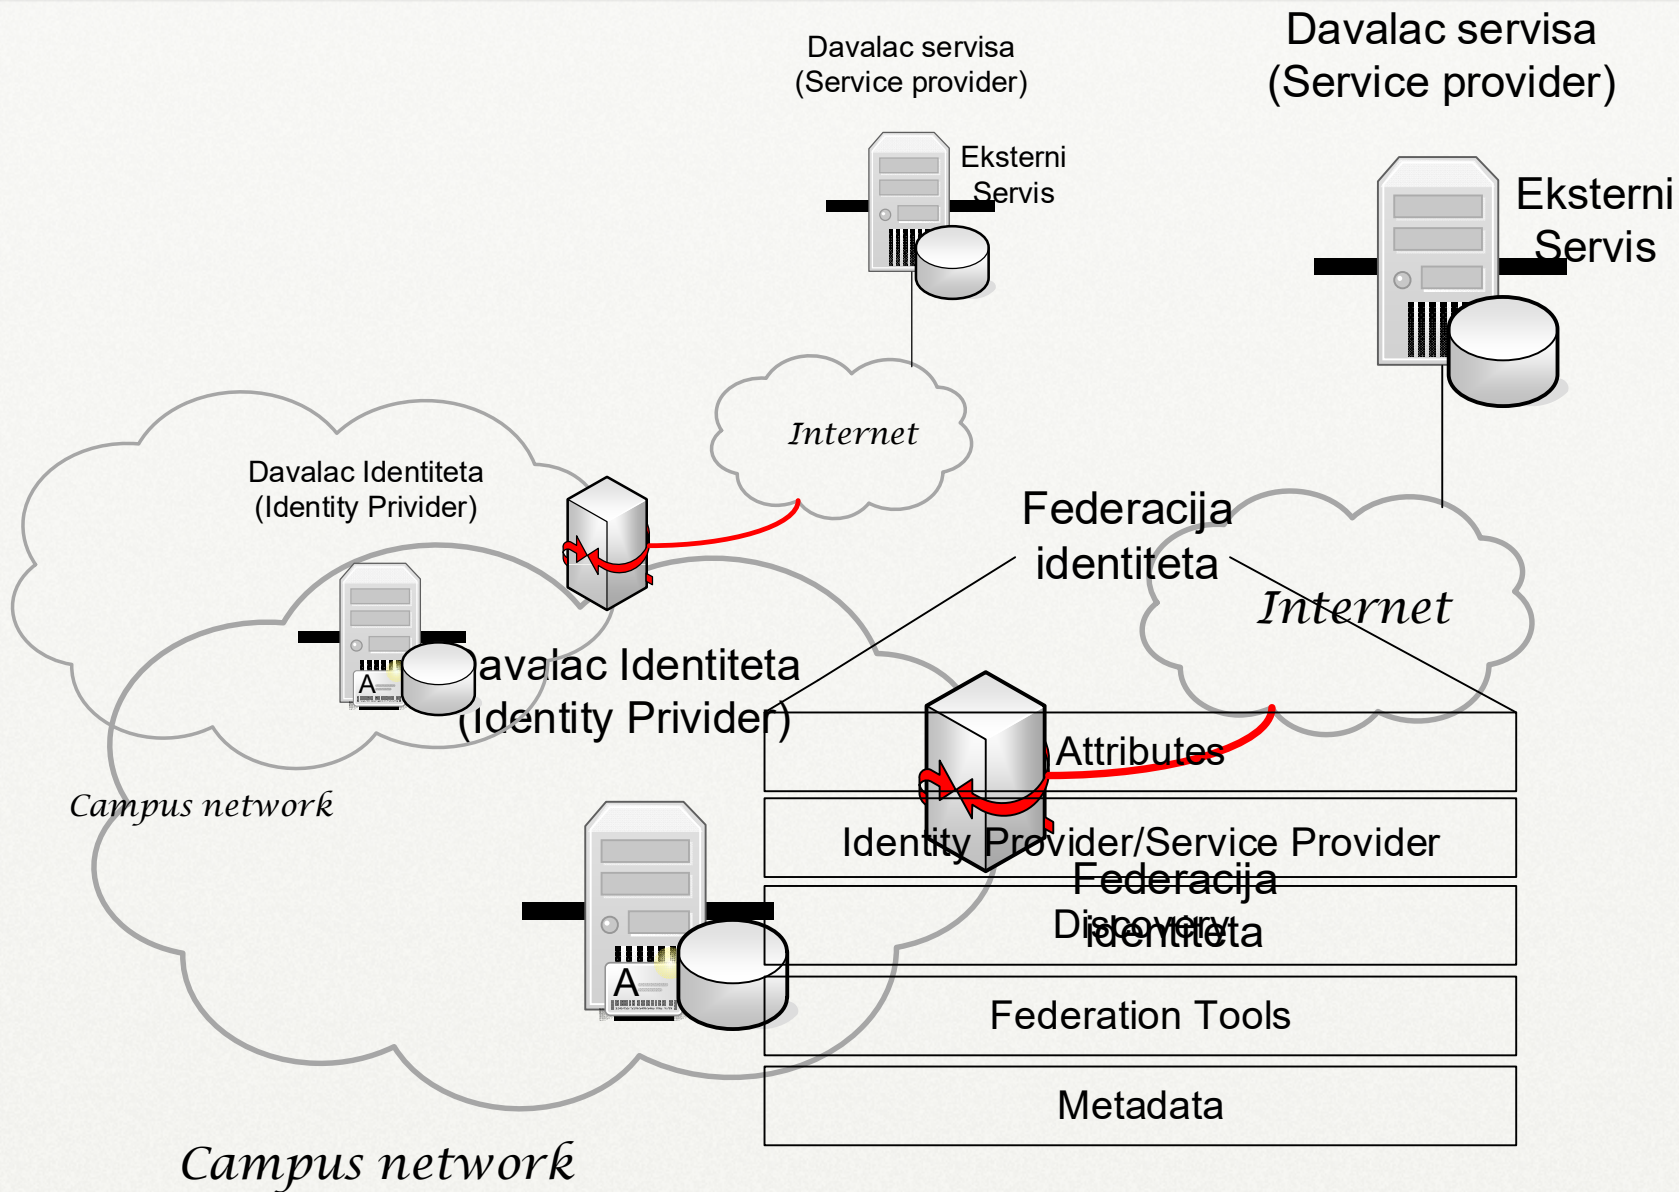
Davalac servisa
(Service provider)

Davalac servisa
(Service provider)

Eksterni
Servis

Eksterni
Servis

Internet

Davalac Identiteta
(Identity Privider)

Federacija
identiteta

Internet

Davalac Identiteta
(Identity Privider)

Campus network

Attributes

Identity Provider/Service Provider

Federacija
identiteta

Discovery

Federation Tools

Metadata

Campus network